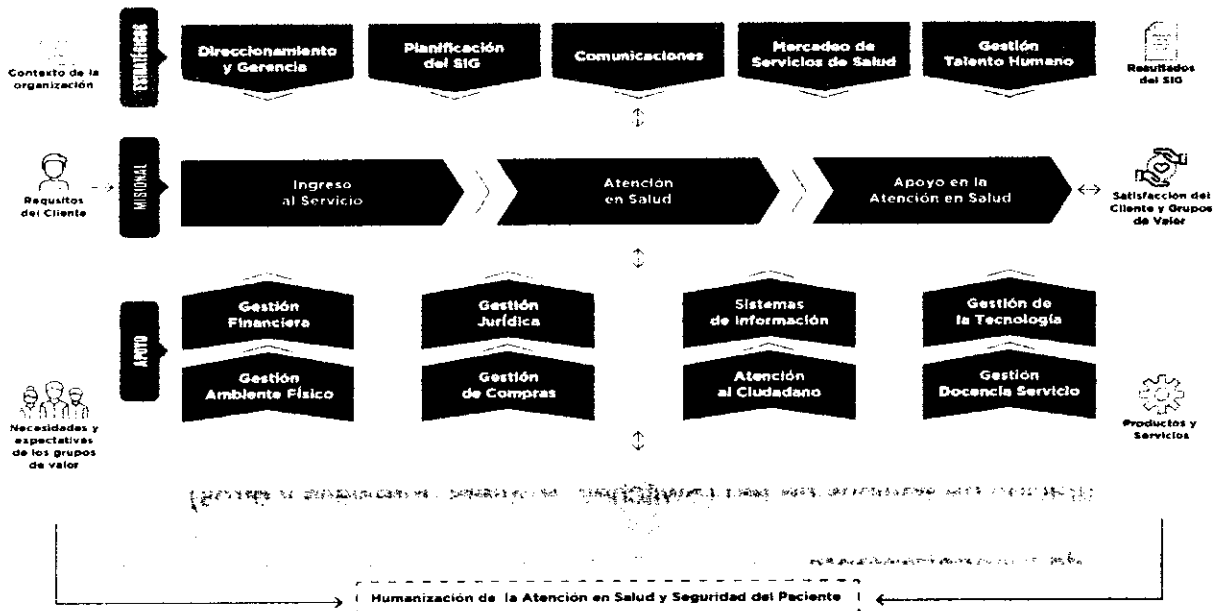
Contexto de la organización

ESTRATÉGICOS

Direccionamiento y Gerencia

Planificación del SIG

Comunicaciones

Mercadeo de Servicios de Salud

Gestión Talento Humano

Resultados del SIG

Requsitos del Cliente

MISIONAL

Ingreso al Servicio

Atención en Salud

Apoyo en la Atención en Salud

Satisfacción del Cliente y Grupos de Valor

APOYO

Gestión Financiera

Gestión Jurídica

Sistemas de Información

Gestión de la Tecnología

Gestión Ambiente Físico

Gestión de Compras

Atención al Ciudadano

Gestión Docencia Servicio

Necesidades y expectativas de los grupos de valor

Productos y Servicios

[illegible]

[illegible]

Humanización de la Atención en Salud y Seguridad del Paciente